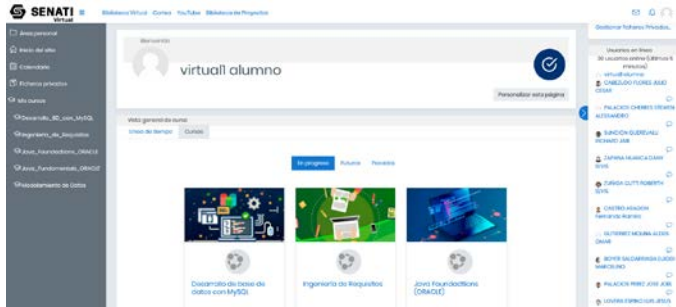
SENATI Virtual
Biblioteca Virtual iCorreo YouTube Biblioteca de Proyectos

Área personal
Inicio del sitio
Calendario
Ficheros privados
Mis cursos
Desarrollo_BD_con_MySQL
Ingeniería_de_Requisitos
Java_Foundations_ORACLE
Java_Fundamentals_ORACLE
Modelamiento_de_Datos

Bienvenido
virtual1 alumno
Personalizar esta página

Vista general de curso
Línea de tiempo Cursos

En progreso Futuros Pasados

Desarrollo de base de datos con MySQL
Ingeniería de Requisitos
Java Foundations (ORACLE)

Gestionar ficheros privados...

Usuarios en línea
30 usuarios online (últimos 5 minutos)
virtual1 alumno
CABEZUDO FLORES JULIO CESAR
PALACIOS CHERRES YEFERSON ALEJANDRO
SUNCION QUEREVALU RICHARD JAIR
ZAPANA HUANCA DANY ERIK
ZUÑIGA CUTTI ROBERTH ERIK
CASTRO ARAGON Fernando Ramiro
GUTIERREZ MOLINA ALDEN OMAR
BOYER SALDARRIAGA CLAUDIO MARCELINO
PALACIOS PEREZ JOSE JOEL
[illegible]